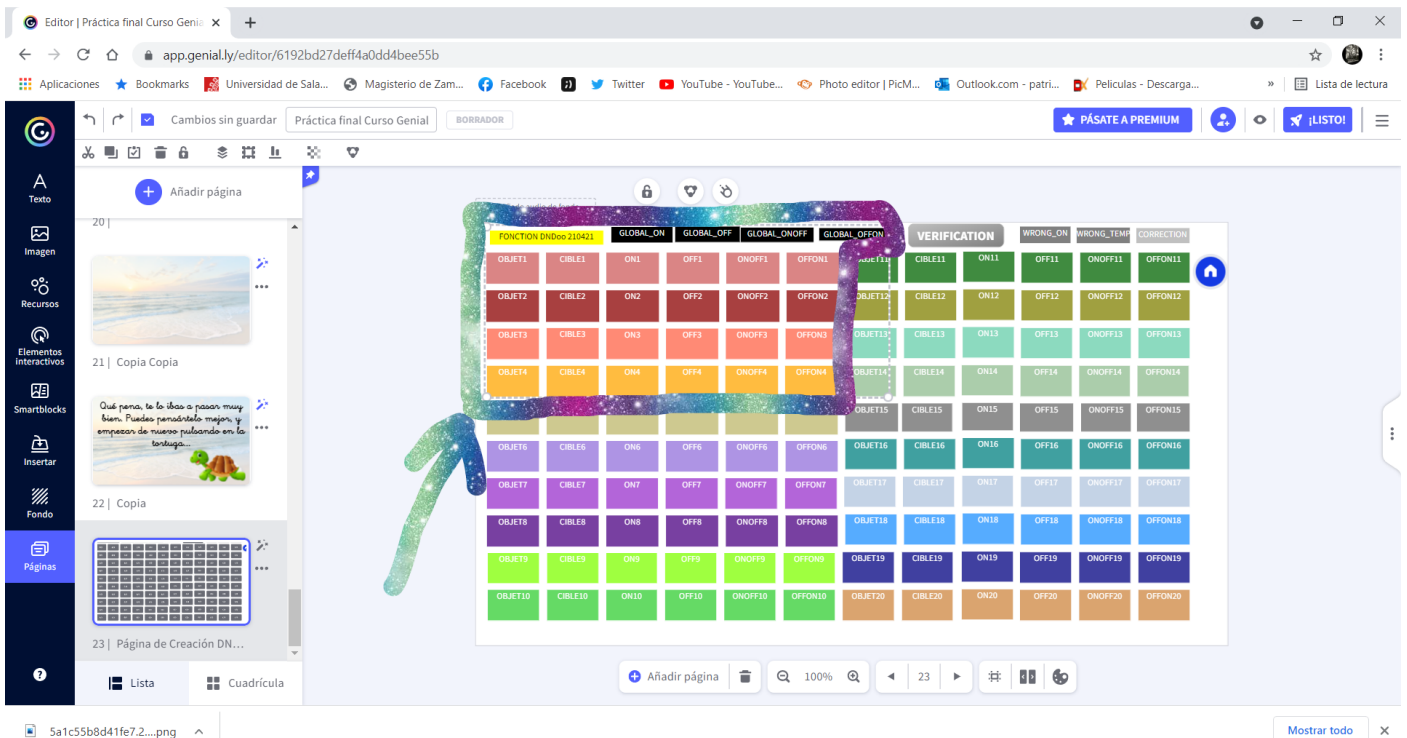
Editor | Práctica final Curso Genia ×
app.genial.ly/editor/6192bd27deff4a0dd4bee55b
Aplicaciones Bookmarks Universidad de Sala... Magisterio de Zam... Facebook Twitter YouTube - YouTube... Photo editor | PicM... Outlook.com - patri... Peliculas - Descarga... » Lista de lectura
Cambios sin guardar Práctica final Curso Genial BORRADOR
PÁSATE A PREMIUM ¡LISTO!
Texto
Imagen
Recursos
Elementos interactivos
Smartblocks
Insertar
Fondo
Páginas
Añadir página
20 |
21 | Copia Copia
Qué pena, te lo ibas a pasar muy bien. Puedes pensártelo mejor, y empezar de nuevo pulsando en la tortuga...
22 | Copia
23 | Página de Creación DN...
Lista Cuadrícula
FONCTION DNDoo 210421 GLOBAL_ON GLOBAL_OFF GLOBAL_ONOFF GLOBAL_OFFON VERIFICATION WRONG_ON WRONG_TEMP CORRECTION

| OBJET1 | CIBLE1 | ON1 | OFF1 | ONOFF1 | OFFON1 | | CIBLE11 | ON11 | OFF11 | ONOFF11 | OFFON11 |
|---|---|---|---|---|---|---|---|---|---|---|---|
| OBJET2 | CIBLE2 | ON2 | OFF2 | ONOFF2 | OFFON2 | OBJET12 | CIBLE12 | ON12 | OFF12 | ONOFF12 | OFFON12 |
| OBJET3 | CIBLE3 | ON3 | OFF3 | ONOFF3 | OFFON3 | OBJET13 | CIBLE13 | ON13 | OFF13 | ONOFF13 | OFFON13 |
| OBJET4 | CIBLE4 | ON4 | OFF4 | ONOFF4 | OFFON4 | OBJET14 | CIBLE14 | ON14 | OFF14 | ONOFF14 | OFFON14 |
| | | | | | | OBJET15 | CIBLE15 | ON15 | OFF15 | ONOFF15 | OFFON15 |
| OBJET6 | CIBLE6 | ON6 | OFF6 | ONOFF6 | OFFON6 | OBJET16 | CIBLE16 | ON16 | OFF16 | ONOFF16 | OFFON16 |
| OBJET7 | CIBLE7 | ON7 | OFF7 | ONOFF7 | OFFON7 | OBJET17 | CIBLE17 | ON17 | OFF17 | ONOFF17 | OFFON17 |
| OBJET8 | CIBLE8 | ON8 | OFF8 | ONOFF8 | OFFON8 | OBJET18 | CIBLE18 | ON18 | OFF18 | ONOFF18 | OFFON18 |
| OBJET9 | CIBLE9 | ON9 | OFF9 | ONOFF9 | OFFON9 | OBJET19 | CIBLE19 | ON19 | OFF19 | ONOFF19 | OFFON19 |
| OBJET10 | CIBLE10 | ON10 | OFF10 | ONOFF10 | OFFON10 | OBJET20 | CIBLE20 | ON20 | OFF20 | ONOFF20 | OFFON20 |

Añadir página 100% 23
5a1c55b8d41fe7.2....png Mostrar todo ×